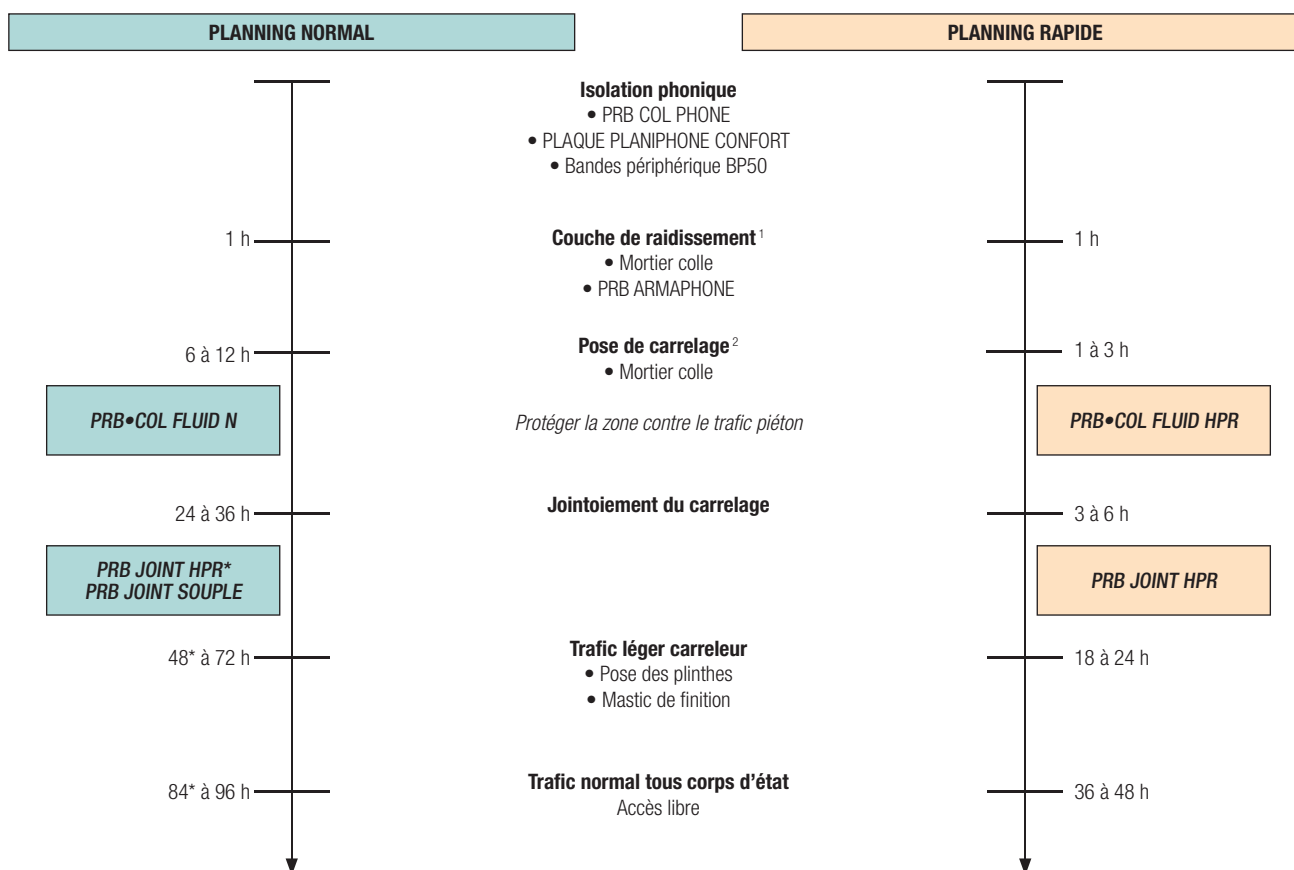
PLANNING NORMAL

PLANNING RAPIDE

Isolation phonique
• PRB COL PHONE
• PLAQUE PLANIPHONE CONFORT
• Bandes périphérique BP50

1 h

Couche de raidissement $^{1}$
• Mortier colle
• PRB ARMAPHONE

1 h

6 à 12 h

Pose de carrelage $^{2}$
• Mortier colle

1 à 3 h

PRB•COL FLUID N

Protéger la zone contre le trafic piéton

PRB•COL FLUID HPR

24 à 36 h

Jointoiement du carrelage

3 à 6 h

PRB JOINT HPR*
PRB JOINT SOUPLE

PRB JOINT HPR

48* à 72 h

Trafic léger carreleur
• Pose des plinthes
• Mastic de finition

18 à 24 h

84* à 96 h

Trafic normal tous corps d'état
Accès libre

36 à 48 h